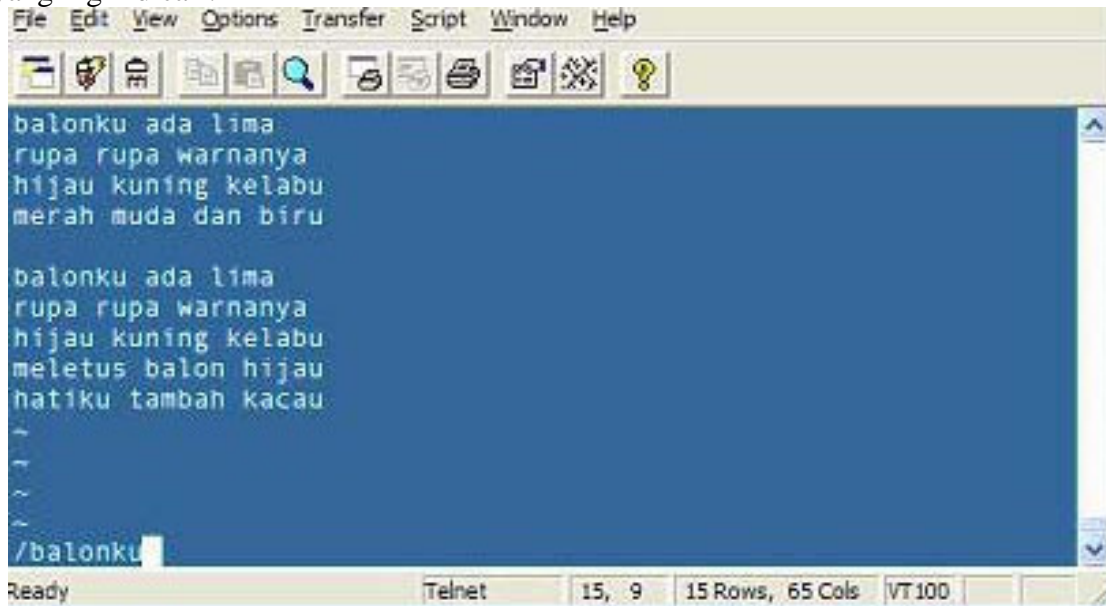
File Edit View Options Transfer Script Window Help

balonku ada lima
rupa rupa warnanya
hijau kuning kelabu
merah muda dan biru

balonku ada lima
rupa rupa warnanya
hijau kuning kelabu
meletus balon hijau
hatiku tambah kacau
~
~
~
~
/balonku

Ready | Telnet | 15, 9 | 15 Rows, 65 Cols | VT100